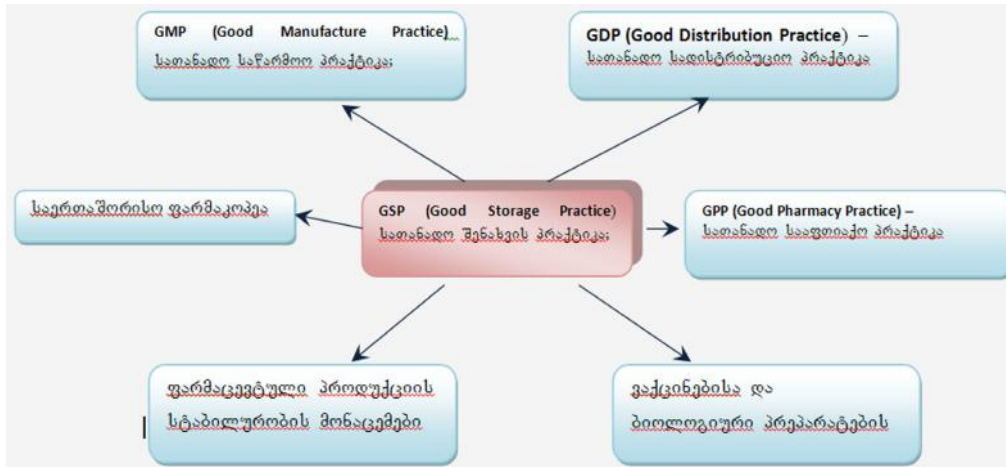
GMP (Good Manufacture Practice) სათანადო საწარმოო პრაქტიკა;

GDP (Good Distribution Practice) – სათანადო სადისტრიბუციო პრაქტიკა

საერთაშორისო ფარმაკოპეა

GSP (Good Storage Practice) სათანადო შენახვის პრაქტიკა;

GPP (Good Pharmacy Practice) – სათანადო სააფთიაქო პრაქტიკა

ფარმაცევტული პროდუქციის სტაბილურობის მონაცემები

ვაქცინებისა და ბიოლოგიური პრეპარატების